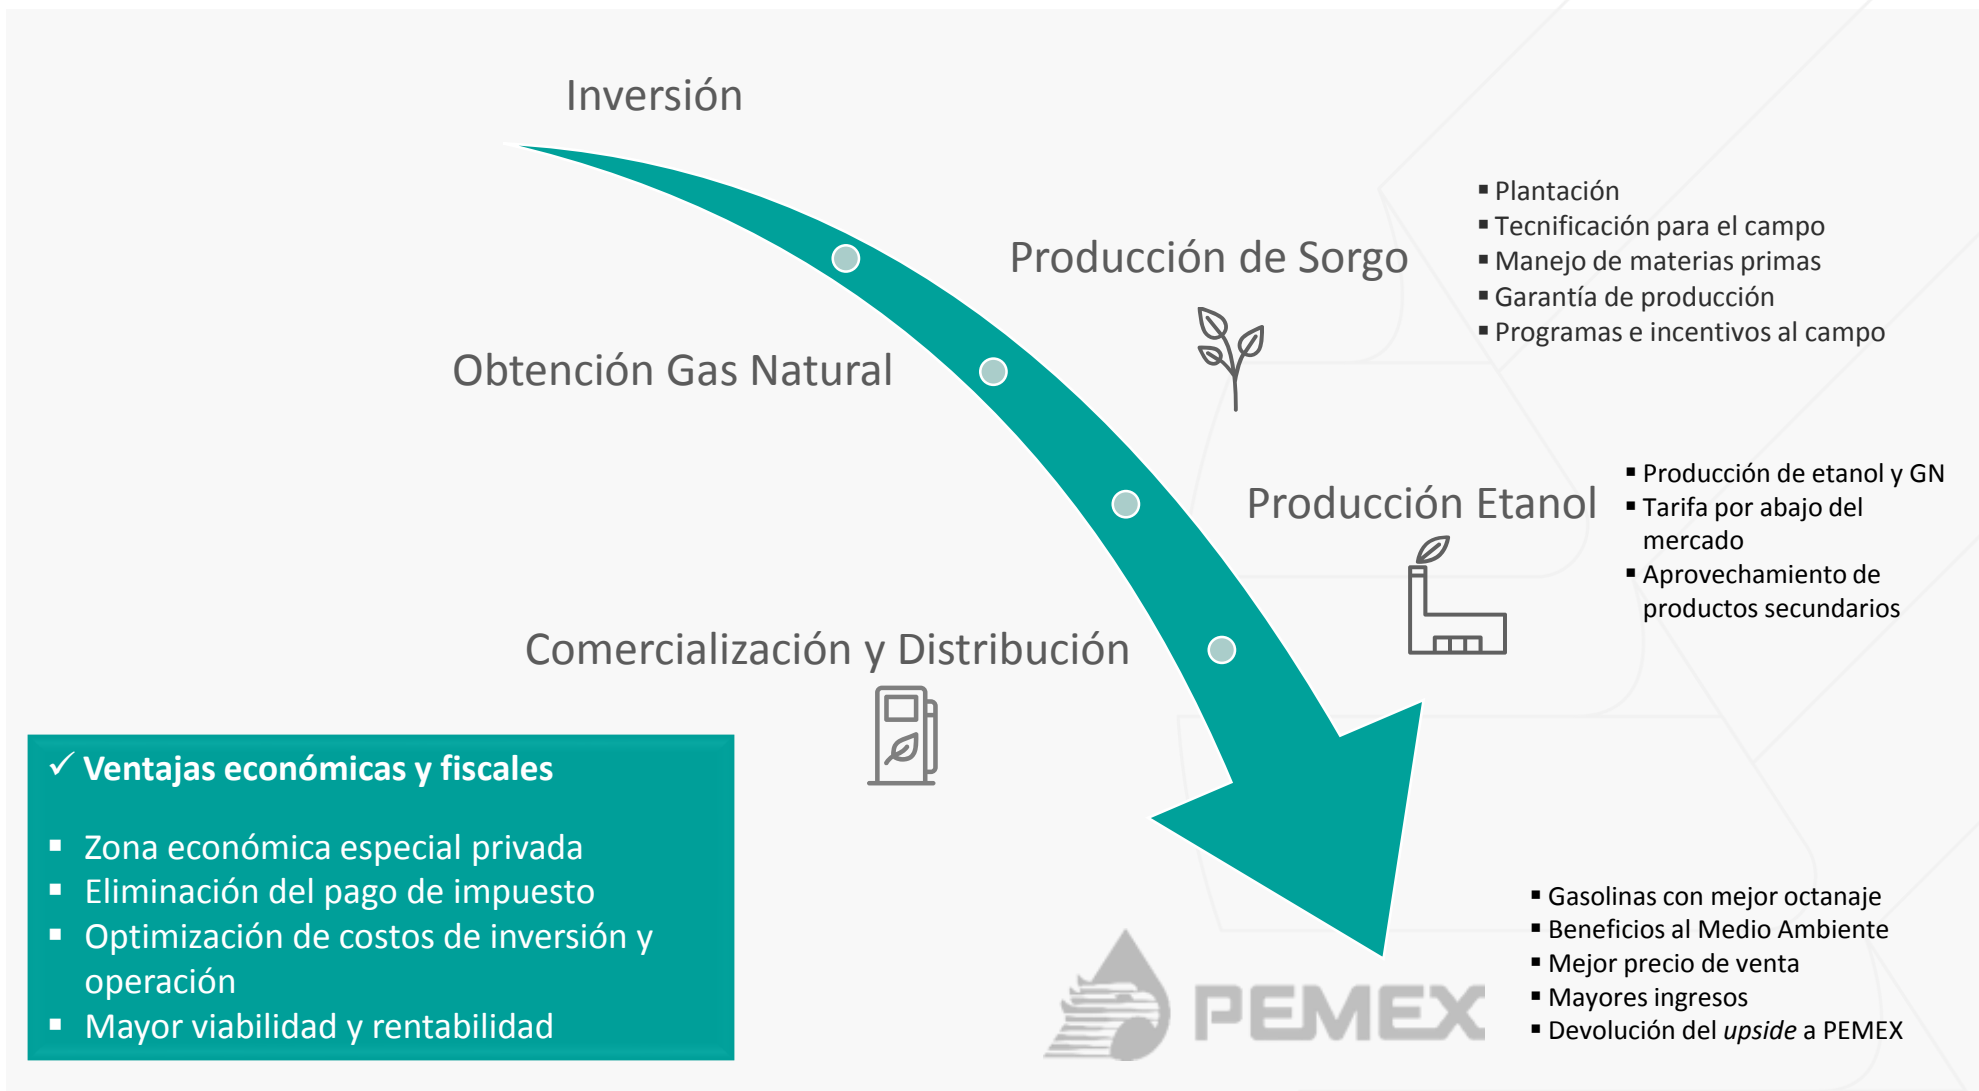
Inversión

Producción de Sorgo

- Plantación
- Tecnificación para el campo
- Manejo de materias primas
- Garantía de producción
- Programas e incentivos al campo

Obtención Gas Natural

Producción Etanol

- Producción de etanol y GN
- Tarifa por abajo del mercado
- Aprovechamiento de productos secundarios

Comercialización y Distribución

✓ Ventajas económicas y fiscales

- Zona económica especial privada
- Eliminación del pago de impuesto
- Optimización de costos de inversión y operación
- Mayor viabilidad y rentabilidad

PEMEX

- Gasolinas con mejor octanaje
- Beneficios al Medio Ambiente
- Mejor precio de venta
- Mayores ingresos
- Devolución del *upside* a PEMEX